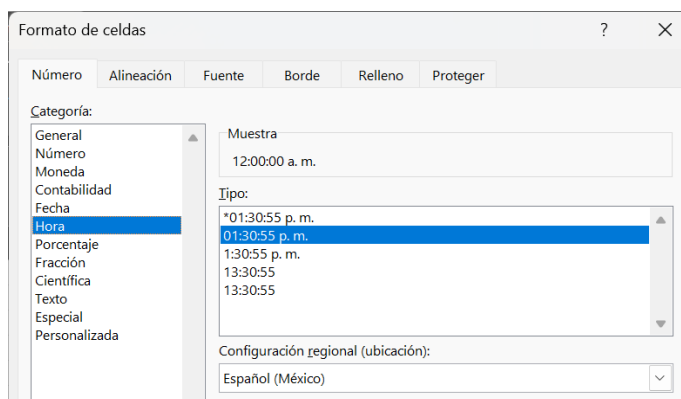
Formato de celdas
?
X

Número
Alineación
Fuente
Borde
Relleno
Proteger

Categoría:
General
Número
Moneda
Contabilidad
Fecha
Hora
Porcentaje
Fracción
Científica
Texto
Especial
Personalizada

Muestra
12:00:00 a. m.

Tipo:
*01:30:55 p. m.
01:30:55 p. m.
1:30:55 p. m.
13:30:55
13:30:55

Configuración regional (ubicación):
Español (México)